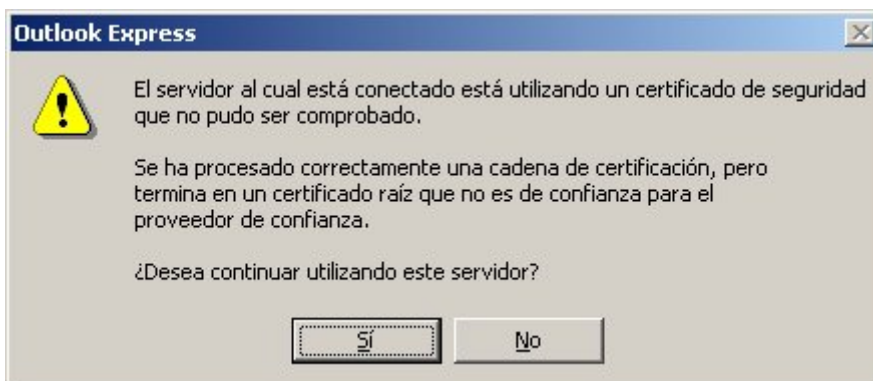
Outlook Express

El servidor al cual está conectado está utilizando un certificado de seguridad que no pudo ser comprobado.

Se ha procesado correctamente una cadena de certificación, pero termina en un certificado raíz que no es de confianza para el proveedor de confianza.

¿Desea continuar utilizando este servidor?

Sí

No